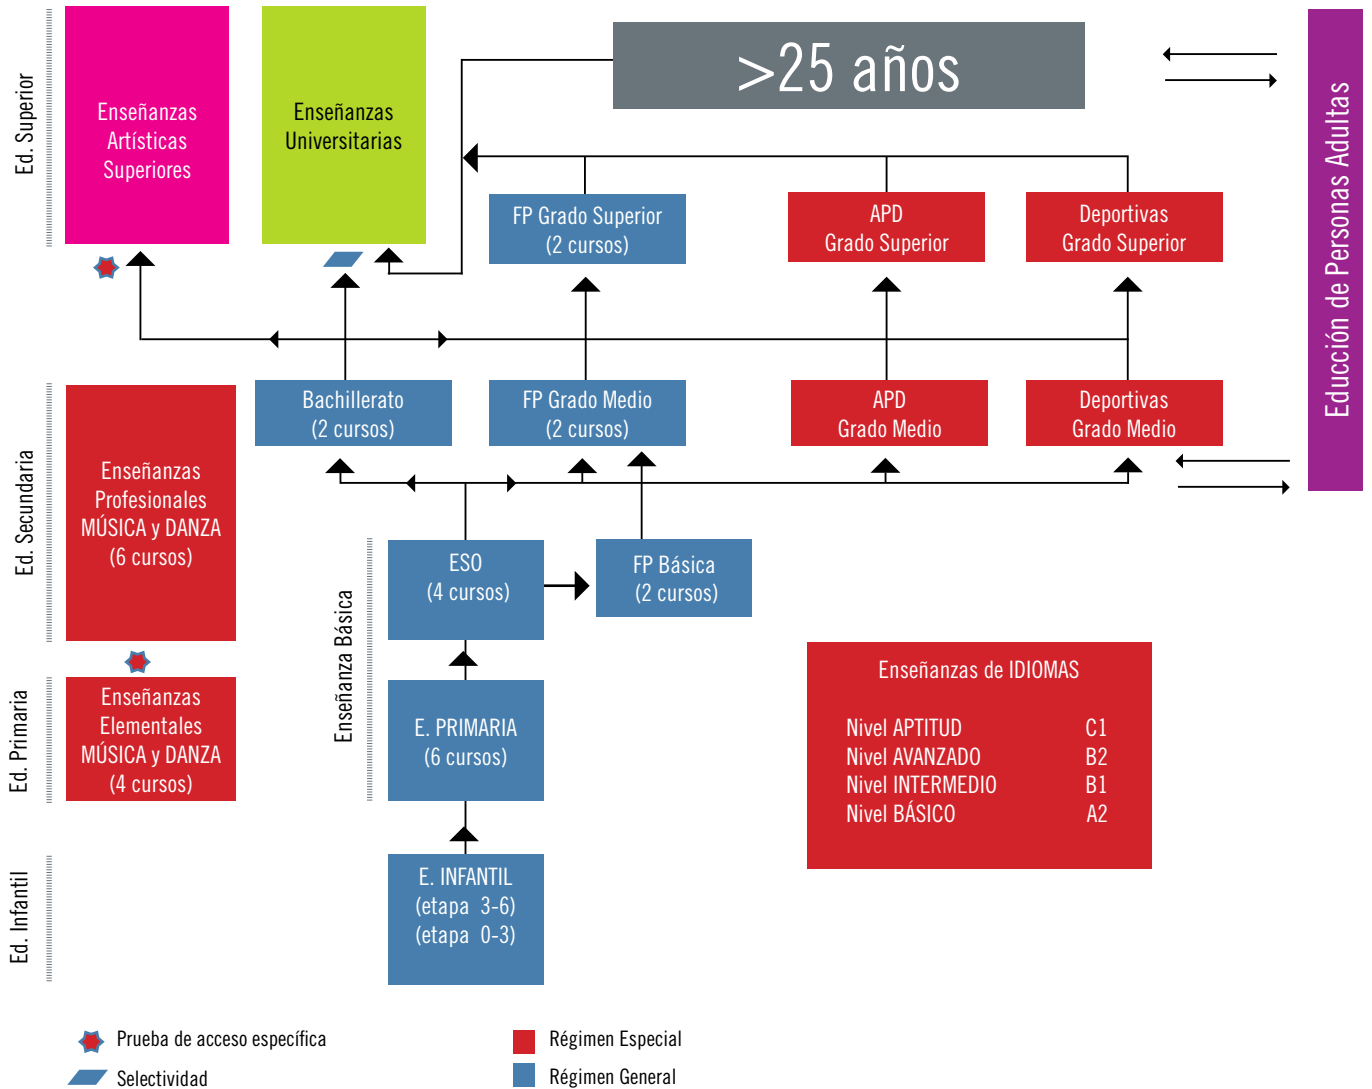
Ed. Superior

Enseñanzas Artísticas Superiores

Enseñanzas Universitarias

>25 años

Educción de Personas Adultas

FP Grado Superior (2 cursos)

APD Grado Superior

Deportivas Grado Superior

Ed. Secundaria

Enseñanzas Profesionales MÚSICA y DANZA (6 cursos)

Bachillerato (2 cursos)

FP Grado Medio (2 cursos)

APD Grado Medio

Deportivas Grado Medio

Enseñanza Básica

ESO (4 cursos)

FP Básica (2 cursos)

Ed. Primaria

Enseñanzas Elementales MÚSICA y DANZA (4 cursos)

E. PRIMARIA (6 cursos)

Enseñanzas de IDIOMAS

| | |
|---|---|
| Nivel APTITUD | C1 |
| Nivel AVANZADO | B2 |
| Nivel INTERMEDIO | B1 |
| Nivel BÁSICO | A2 |

Ed. Infantil

E. INFANTIL (etapa 3-6) (etapa 0-3)

Prueba de acceso específica

Selectividad

Régimen Especial

Régimen General